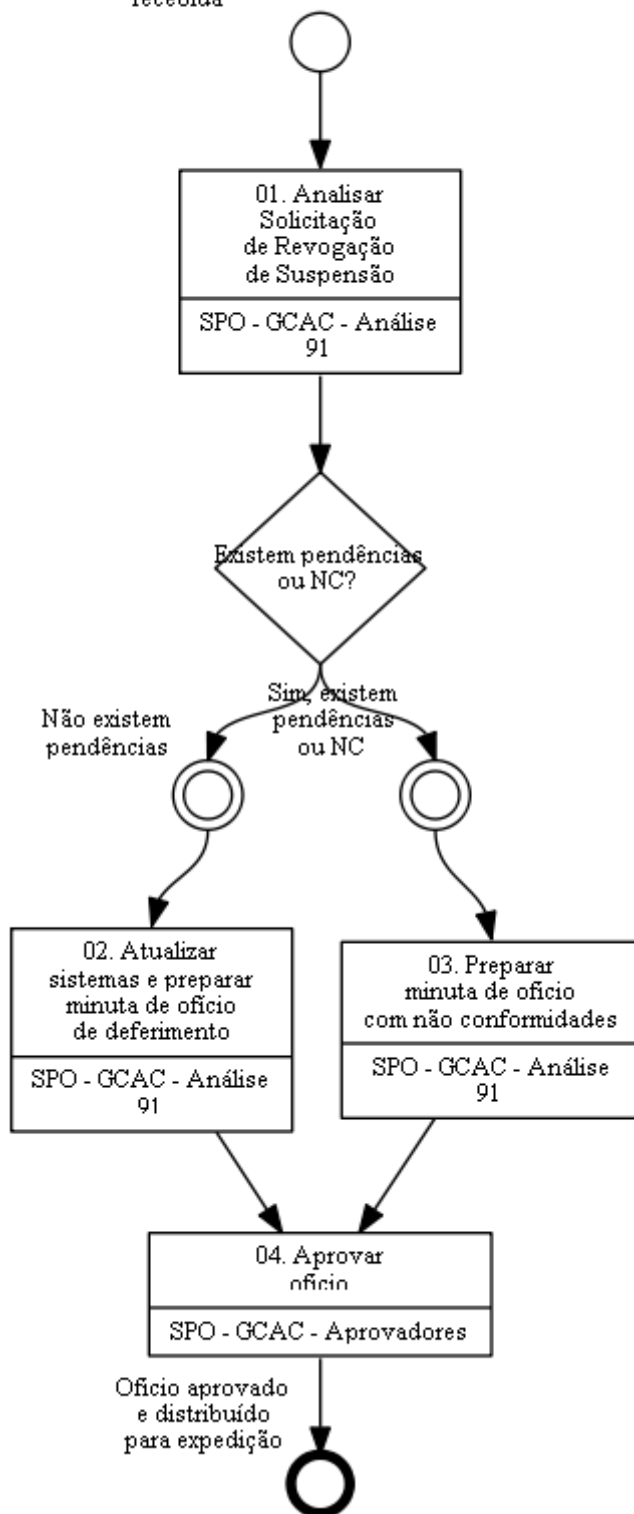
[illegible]

01. Analisar Solicitação de Revogação de Suspensão

SPO - GCAC - Análise 91

Existem pendências ou NC?

Não existem pendências

Sim, existem pendências ou NC

02. Atualizar sistemas e preparar minuta de ofício de deferimento

SPO - GCAC - Análise 91

03. Preparar minuta de ofício com não conformidades

SPO - GCAC - Análise 91

04. Aprovar ofício

SPO - GCAC - Aprovadores

Ofício aprovado e distribuído para expedição